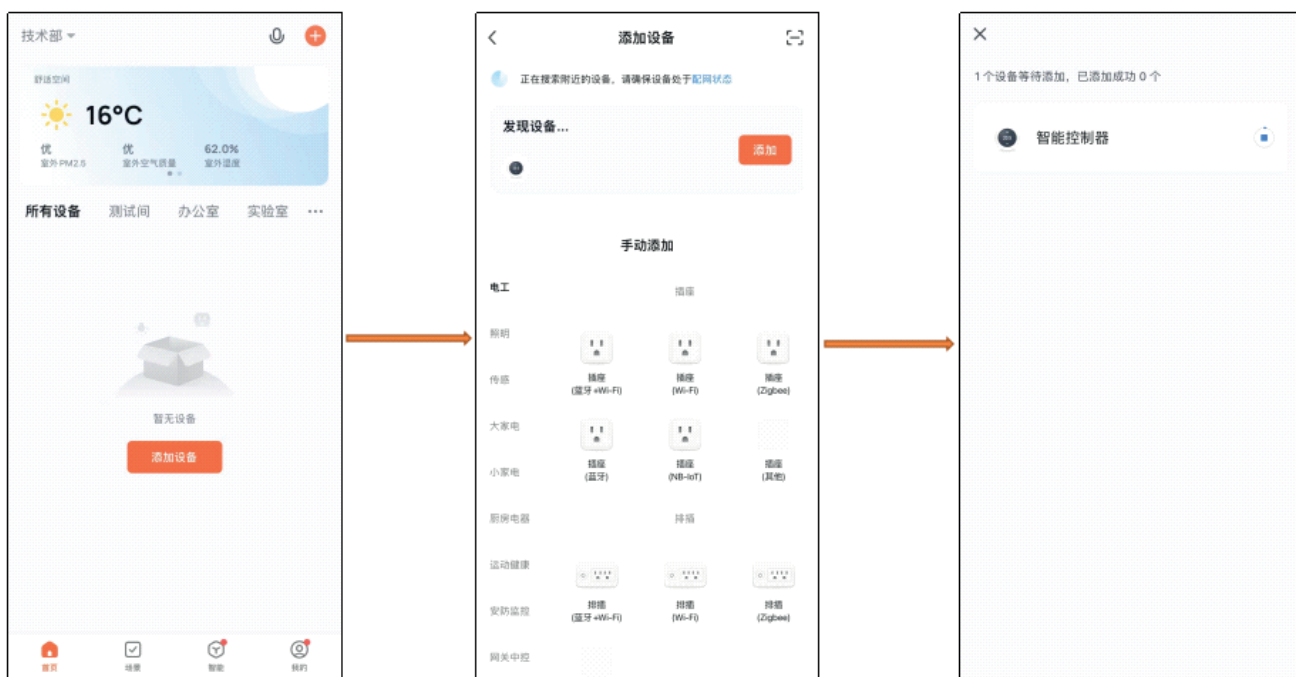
技术部

舒适空间

16°C

优
室外PM2.5

优
室外空气质量

62.0%
室外湿度

所有设备 测试间 办公室 实验室 ···

暂无设备

添加设备

首页 场景 智能 我的

添加设备

正在搜索附近的设备，请确保设备处于配网状态

发现设备...

添加

手动添加

电工
照明
传感
大家电
小家电
厨房电器
运动健康
安防监控
网关中控

插座

插座
(蓝牙+Wi-Fi)

插座
(Wi-Fi)

插座
(Zigbee)

插座
(蓝牙)

插座
(NB-IoT)

插座
(其他)

排插

排插
(蓝牙+Wi-Fi)

排插
(Wi-Fi)

排插
(Zigbee)

1个设备等待添加，已添加成功 0 个

智能控制器